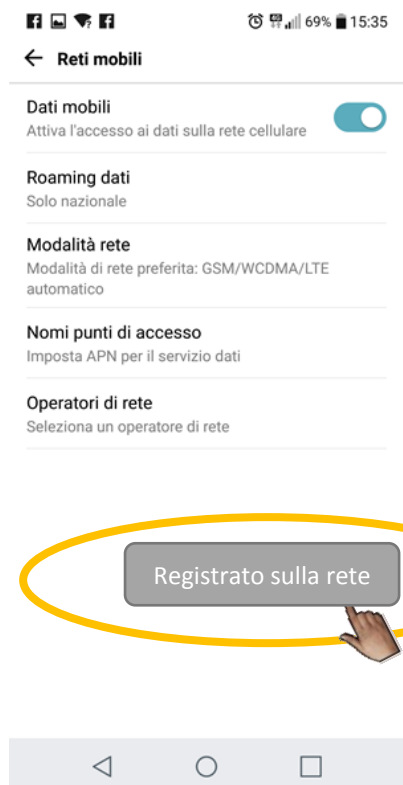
69% 15:35

Reti mobili

Dati mobili
Attiva l'accesso ai dati sulla rete cellulare

Roaming dati
Solo nazionale

Modalità rete
Modalità di rete preferita: GSM/WCDMA/LTE automatico

Nomi punti di accesso
Imposta APN per il servizio dati

Operatori di rete
Seleziona un operatore di rete

Registrato sulla rete